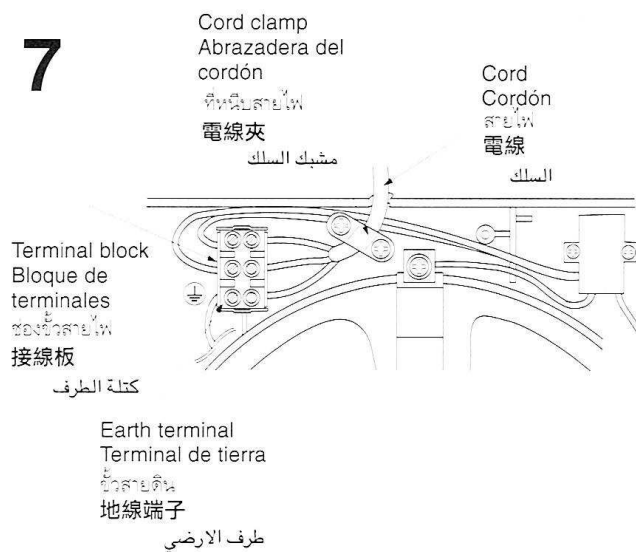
7

Cord clamp
Abrazadera del cordón
ที่หนีบสายไฟ
電線夾
مشبك السلك

Cord
Cordón
สายไฟ
電線
السلك

Terminal block
Bloque de terminales
ช่องขั้วสายไฟ
接線板
كتلة الطرف

Earth terminal
Terminal de tierra
ขั้วสายดิน
地線端子
طرف الارضي